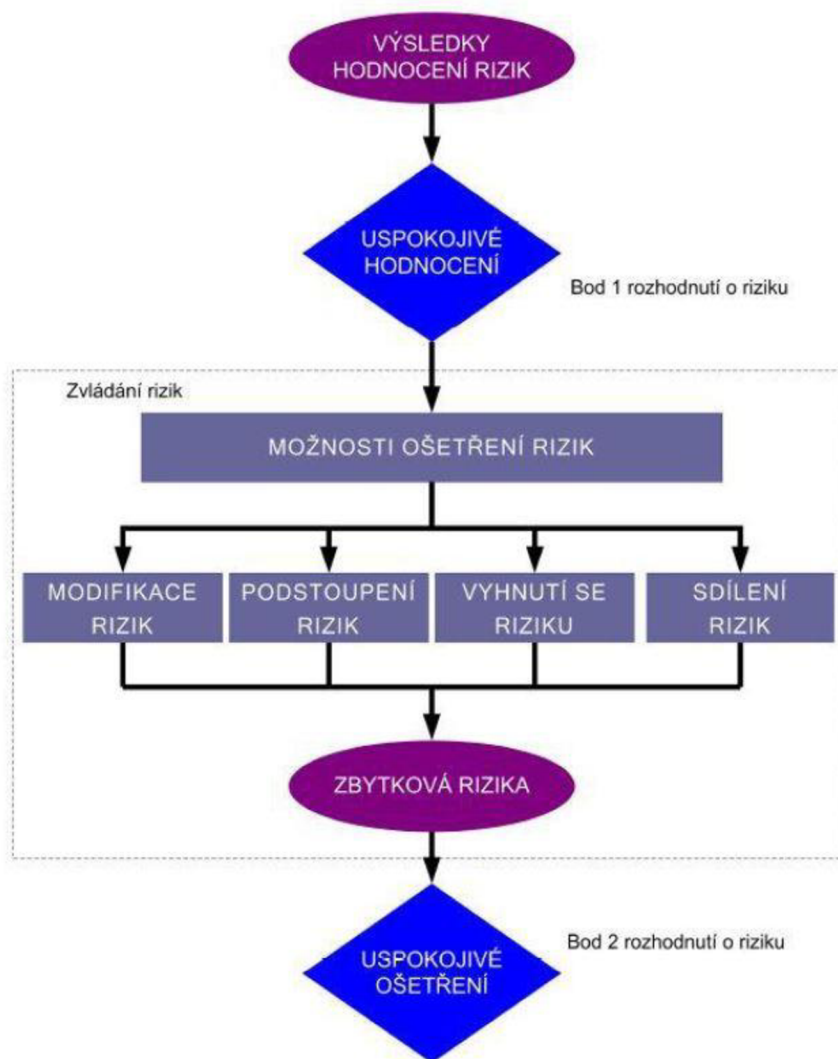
VÝSLEDKY HODNOCENÍ RIZIK

USPOKOJIVÉ HODNOCENÍ

Bod 1 rozhodnutí o riziku

Zvládání rizik

MOŽNOSTI OŠETŘENÍ RIZIK

MODIFIKACE RIZIK

PODSTOUPENÍ RIZIK

VYHNUTÍ SE RIZIKU

SDÍLENÍ RIZIK

ZBYTKOVÁ RIZIKA

Bod 2 rozhodnutí o riziku

USPOKOJIVÉ OŠETŘENÍ